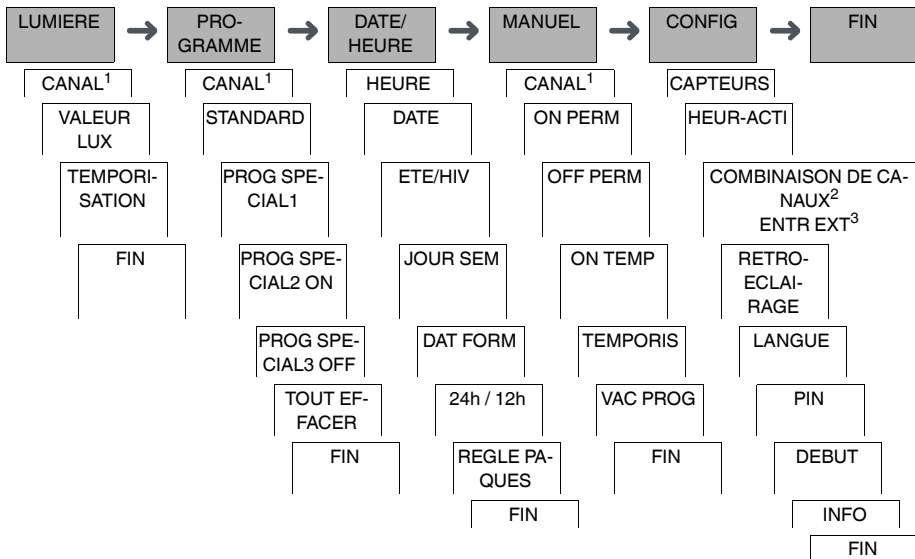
LUMIERE → PROGRAMME → DATE/HEURE → MANUEL → CONFIG → FIN

CANAL$^1$
VALEUR LUX
TEMPORISATION
FIN

CANAL$^1$
STANDARD
PROG SPECIAL1
PROG SPECIAL2 ON
PROG SPECIAL3 OFF
TOUT EFFACER
FIN

HEURE
DATE
ETE/HIV
JOUR SEM
DAT FORM
24h / 12h
REGLE PAQUES
FIN

CANAL$^1$
ON PERM
OFF PERM
ON TEMP
TEMPORIS
VAC PROG
FIN

CAPTEURS
HEUR-ACTI
COMBINAISON DE CANAUX$^2$
ENTR EXT$^3$
RETROECLAIRAGE
LANGUE
PIN
DEBUT
INFO
FIN